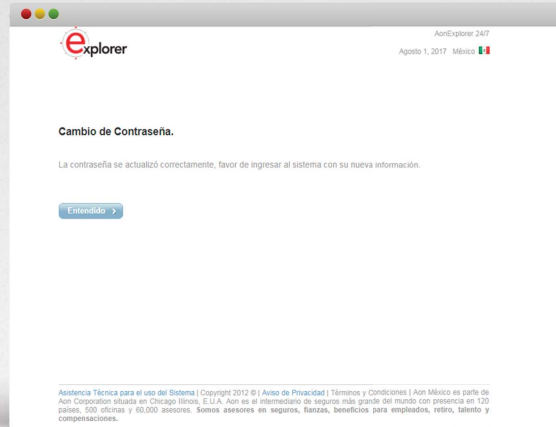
explorer

AonExplorer 24/7

Agosto 1, 2017 México

Cambio de Contraseña.

La contraseña se actualizó correctamente, favor de ingresar al sistema con su nueva información.

Entendido >

Asistencia Técnica para el uso del Sistema | Copyright 2012 © | Aviso de Privacidad | Términos y Condiciones | Aon México es parte de Aon Corporation situada en Chicago Illinois, E.U.A. Aon es el intermediario de seguros más grande del mundo con presencia en 120 países, 500 oficinas y 60,000 asesores. Somos asesores en seguros, fianzas, beneficios para empleados, retiro, talento y compensaciones.